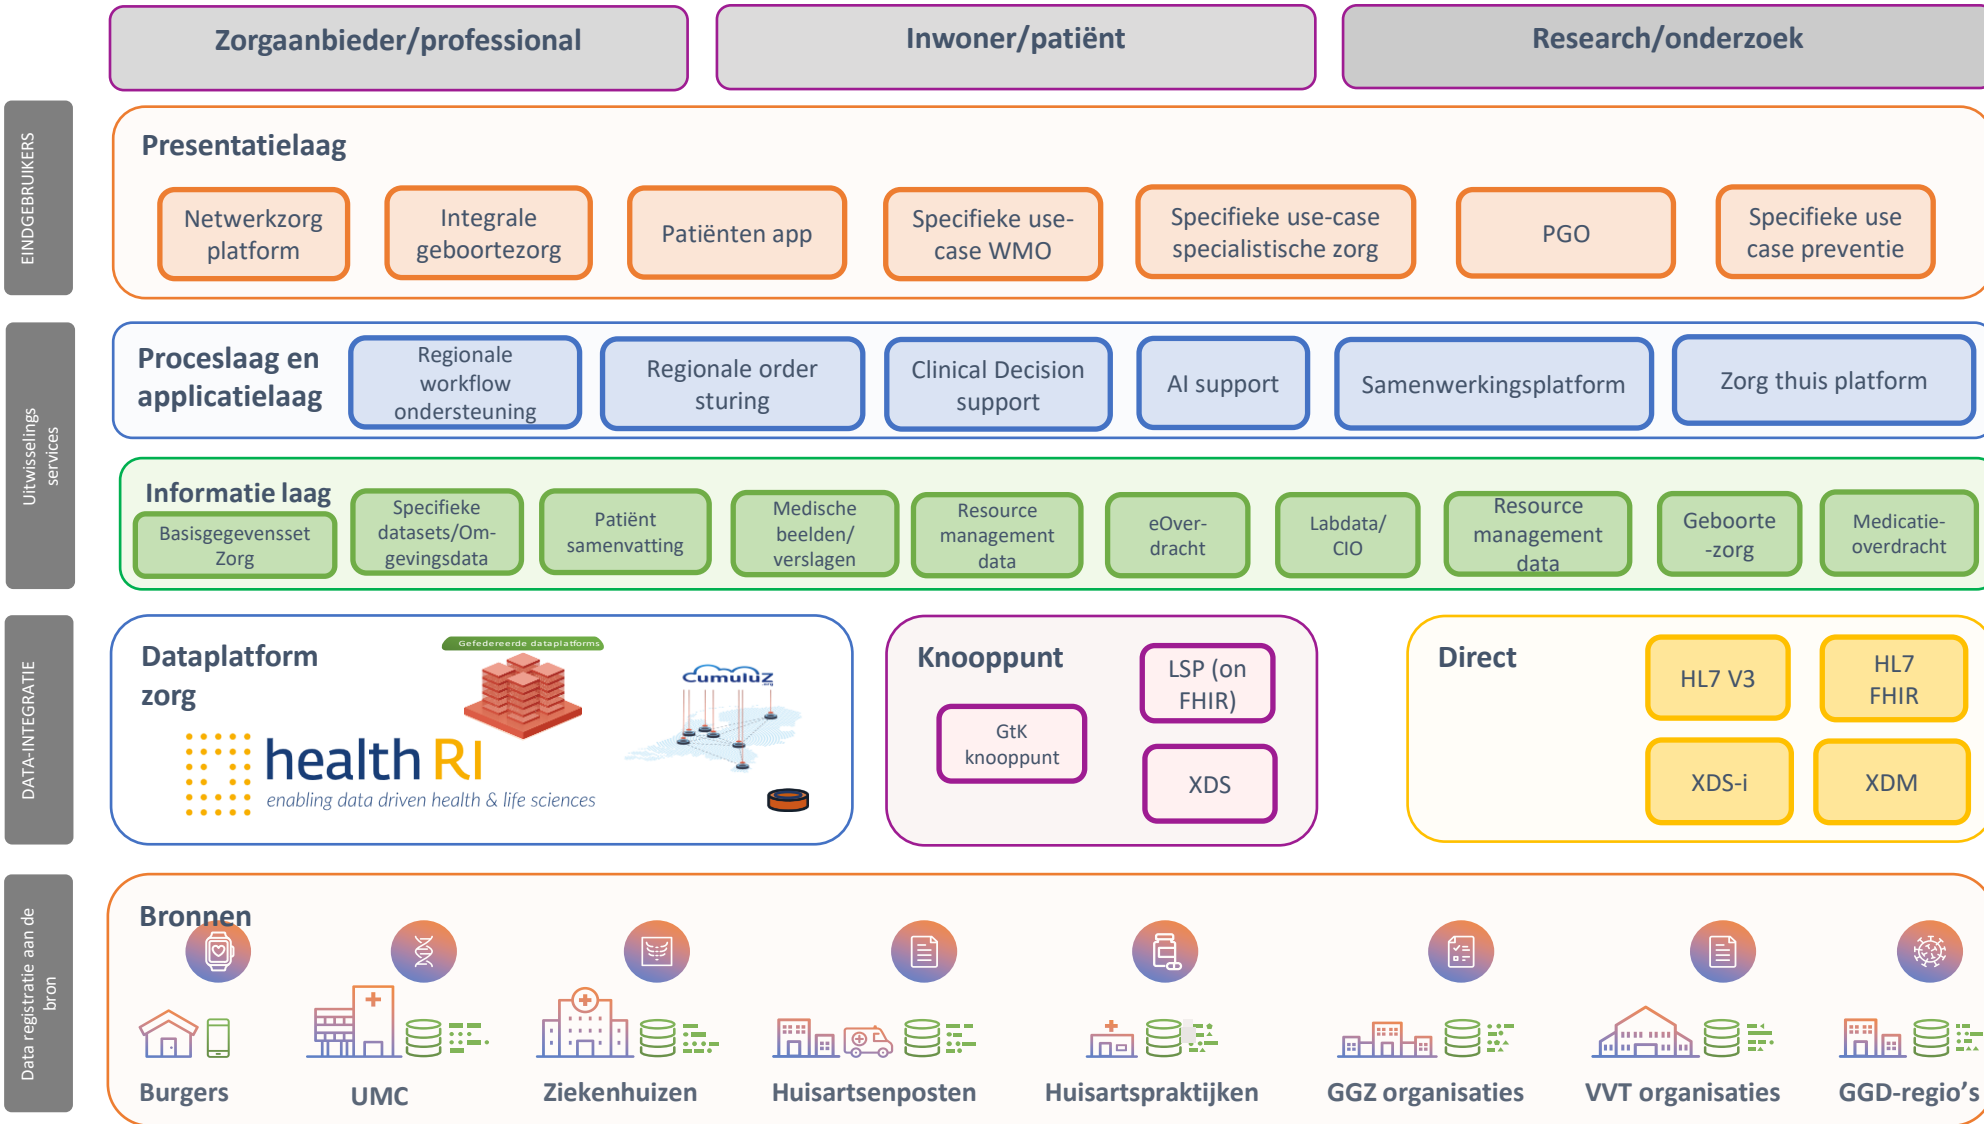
Zorgaanbieder/professional

Inwoner/patiënt

Research/onderzoek

EINDGEBRUIKERS

Presentatielaag

Netwerkzorg platform

Integrale geboortezorg

Patiënten app

Specifieke use-case WMO

Specifieke use-case specialistische zorg

PGO

Specifieke use case preventie

Uitwisselings services

Proceslaag en applicatielaag

Regionale workflow ondersteuning

Regionale order sturing

Clinical Decision support

AI support

Samenwerkingsplatform

Zorg thuis platform

Informatie laag

Basisgegevensset Zorg

Specifieke datasets/Om-gevingsdata

Patiënt samenvatting

Medische beelden/ verslagen

Resource management data

eOver-dracht

Labdata/ CIO

Resource management data

Geboorte -zorg

Medicatie-overdracht

DATA-INTEGRATIE

Dataplatform zorg

Gefedereerde dataplatforms

Cumuluz

health RI

enabling data driven health & life sciences

Knooppunt

GtK knooppunt

LSP (on FHIR)

XDS

Direct

HL7 V3

HL7 FHIR

XDS-i

XDM

Data registratie aan de bron

Bronnen

Burgers

UMC

Ziekenhuizen

Huisartsenposten

Huisartspraktijken

GGZ organisaties

VVT organisaties

GGD-regio's